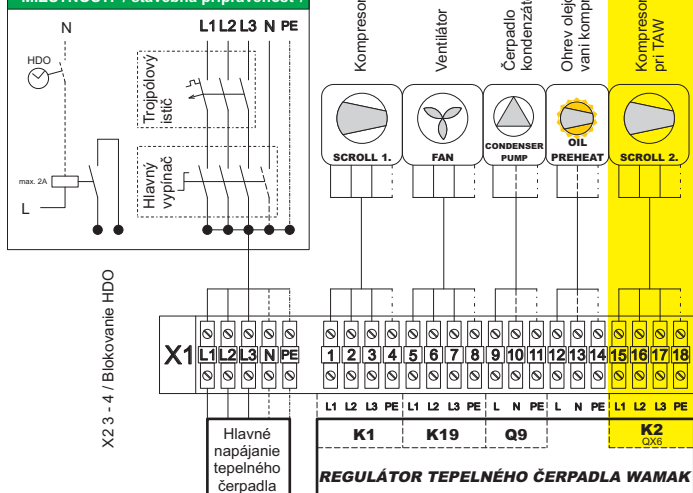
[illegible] / stavebná príprava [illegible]

N

HDO

max. 2A

L

L1 L2 L3 N PE

Trojpólový istič

Hlavný vypínač

Kompresor

Ventilátor

Čerpadlo kondenzátu

Ohrev oleja vani kompr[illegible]

Kompresor pri TAW

SCROLL 1.

FAN

CONDENSER PUMP

OIL PREHEAT

SCROLL 2.

X2 3 - 4 / Blokovanie HDO

X1

| L1 | L2 | L3 | N | PE | 1 | 2 | 3 | 4 | 5 | 6 | 7 | 8 | 9 | 10 | 11 | 12 | 13 | 14 | 15 | 16 | 17 | 18 |
|---|---|---|---|---|---|---|---|---|---|---|---|---|---|---|---|---|---|---|---|---|---|---|

L1 L2 L3 PE L1 L2 L3 PE L N PE L N PE L1 L2 L3 PE

Hlavné napájanie tepelného čerpadla

K1

K19

Q9

K2
QX6

REGULÁTOR TEPELNÉHO ČERPADLA WAMAK